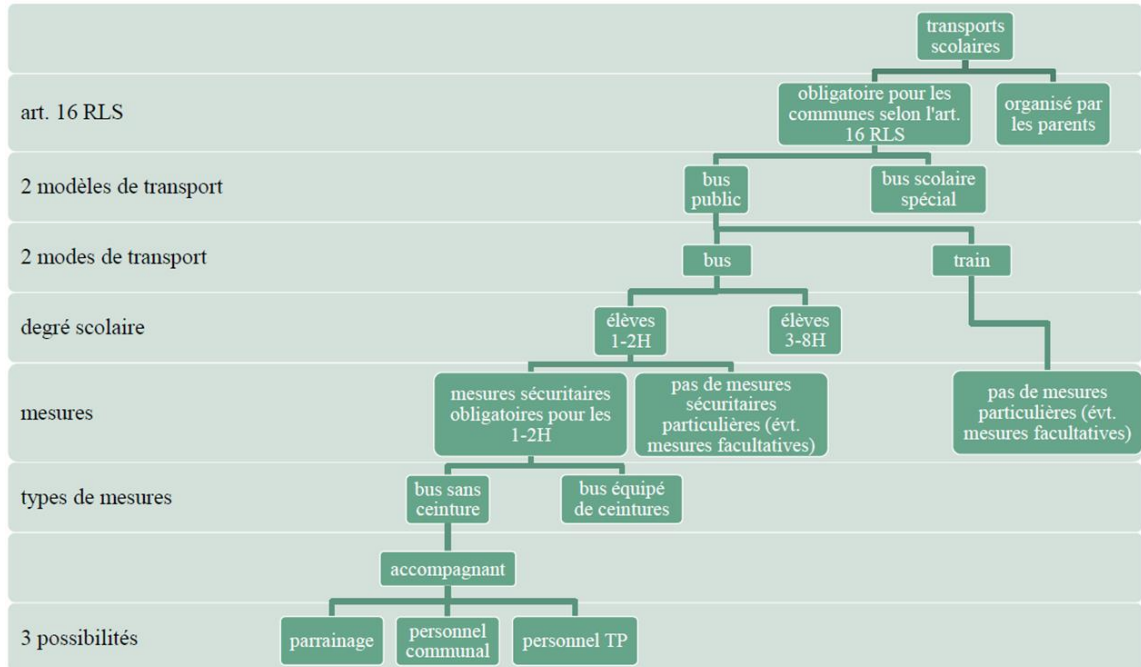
transports scolaires

art. 16 RLS

obligatoire pour les communes selon l'art. 16 RLS

organisé par les parents

2 modèles de transport

bus public

bus scolaire spécial

2 modes de transport

bus

train

degré scolaire

élèves 1-2H

élèves 3-8H

mesures

mesures sécuritaires obligatoires pour les 1-2H

pas de mesures sécuritaires particulières (évt. mesures facultatives)

pas de mesures particulières (évt. mesures facultatives)

types de mesures

bus sans ceinture

bus équipé de ceintures

accompagnant

3 possibilités

parrainage

personnel communal

personnel TP